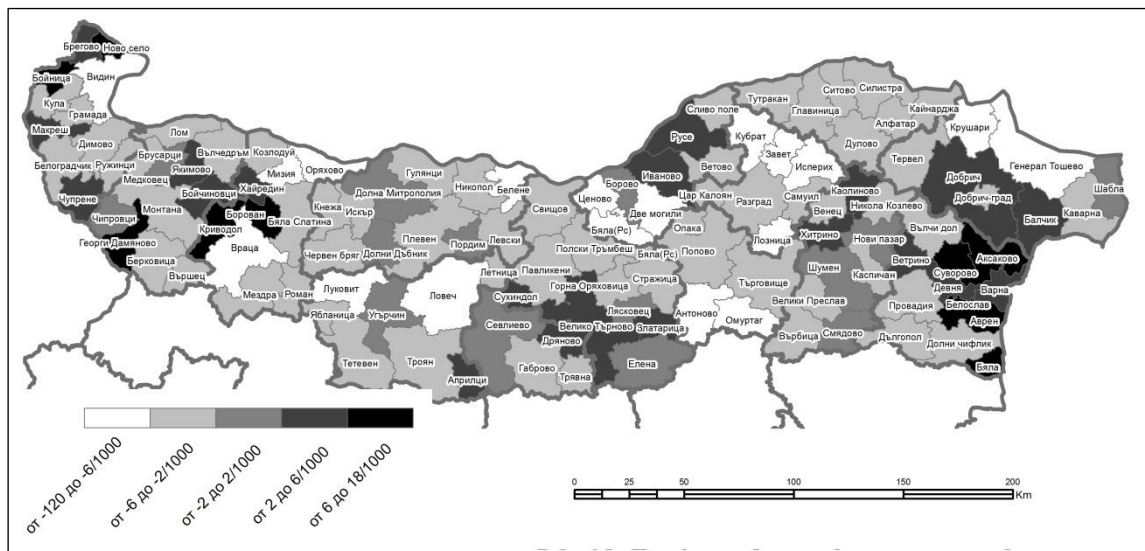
Брегово Ново село
Бойница Видин
Кула Грамада
Макреш Димово
Белоградчик Ружинци
Брусарци Лом
Вълчедръм Козлодуй
Якимово Медковец
Мизия Оряхово
Бойчиновци Хайредин
Чупрене Монтана
Чипровци Борован Бяла Слатина
Кнежа Искър
Криводол Георги Дамяново
Враца Берковица
Вършец Мездра Роман
Гулянци Долна Митрополия
Никопол Белене
Плевен Червен бряг Долни Дъбник
Пордим Левски
Луковит Ловеч
Ябланица Угърчин
Тетевен Троян
Свищов Ценово
Сливо поле Русе
Тутракан Главиница
Ситово Силистра
Кайнарджа Алфатар
Кубрат Завет
Исперих Дулово
Крушари Тервел
Генерал Тошево Шабла
Иваново Борово Ветово
Цар Калоян Две могили
Бяла(Рс) Полски Тръмбеш
Павликени Летница
Сухиндол Горна Оряховица
Севлиево Велико Търново
Лясковец Златарица
Дряново Габрово Трявна
Априлци Елена
Стражица Попово
Опака Разград
Самуил Лозница
Търговище Антоново
Омуртаг Велики Преслав
Шумен Каолиново
Венец Никола Козлево
Хитрино Нови пазар
Каспичан Върбица Смядово
Вълчи дол Ветрино
Добрич Добрич-град
Балчик Каварна
Суворово Аксаково
Девня Провадия
Белослав Варна
Аврен Дългопол
Долни чифлик Бяла
от -120 до -6/1000
от -6 до -2/1000
от -2 до 2/1000
от 2 до 6/1000
от 6 до 18/1000
0 25 50 100 150 200 Km